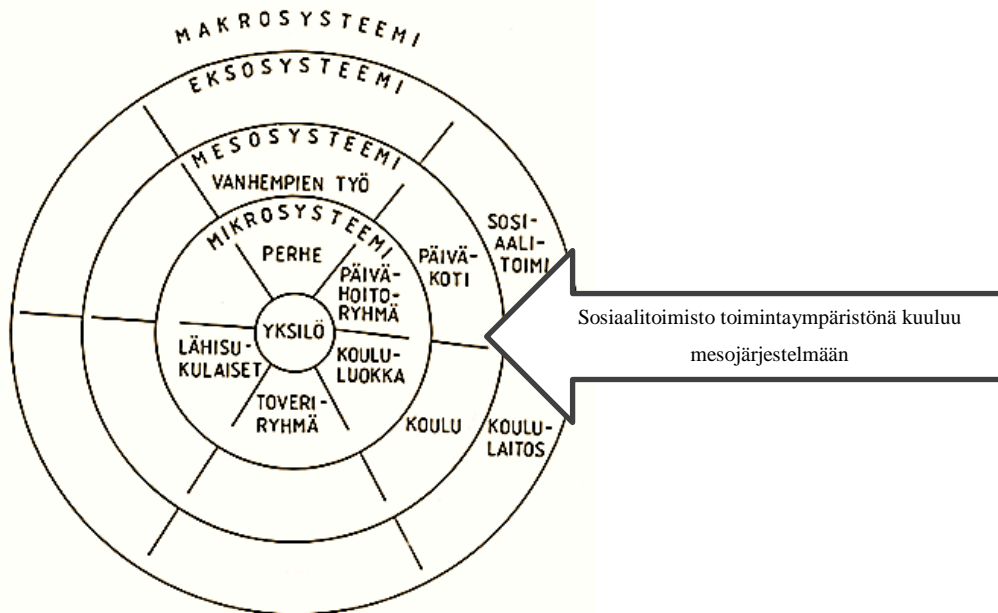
MAKROSYSTEEMI

EKSOSYSTEEMI

MESOSYSTEEMI

VANHEMPIEN TYÖ

SOSIAALITOIMI

MIKROSYSTEEMI

PERHE

PÄIVÄKOTI

PÄIVÄHOITORYHMÄ

YKSILÖ

LÄHISUKULAISET

KOULULUOKKA

TOVERIRYHMÄ

KOULU

KOULULAITOS

Sosiaalitoimisto toimintaympäristönä kuuluu mesojärjestelmään